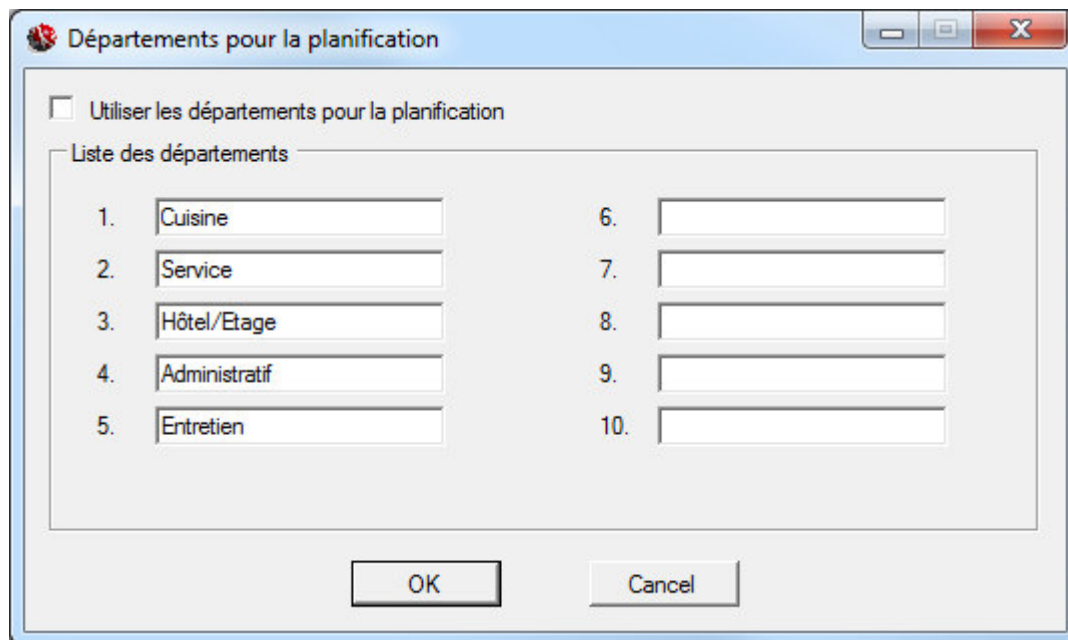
Départements pour la planification

Utiliser les départements pour la planification

Liste des départements

1. Cuisine
2. Service
3. Hôtel/Etage
4. Administratif
5. Entretien

6.
7.
8.
9.
10.

OK
Cancel